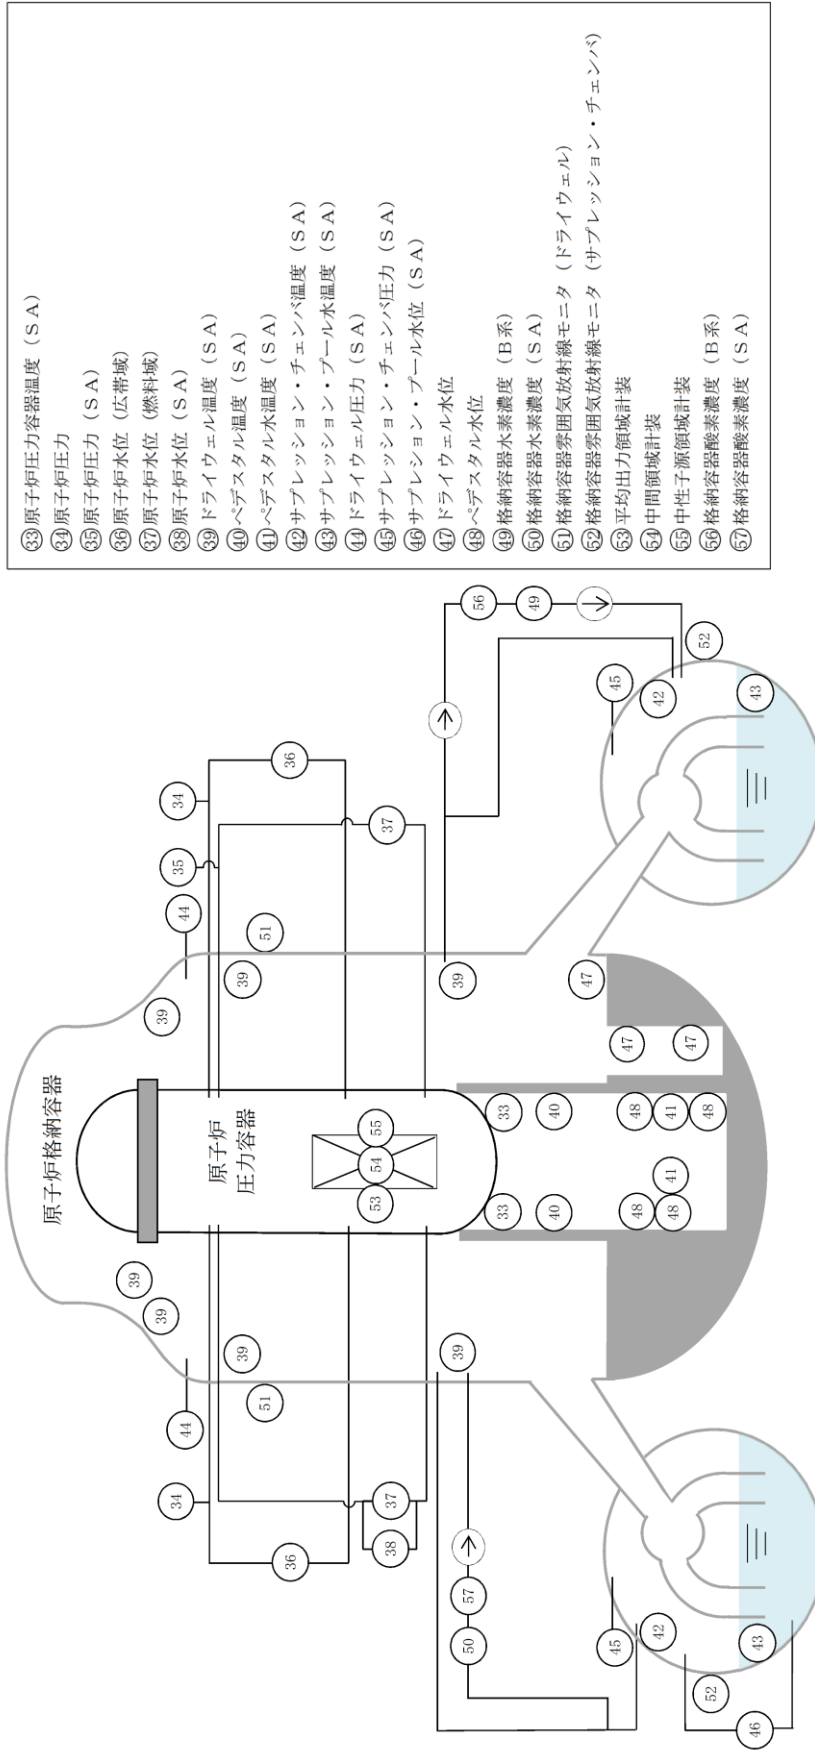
㉝原子炉圧力容器温度（ＳＡ）
㉞原子炉圧力
㉟原子炉圧力（ＳＡ）
㊱原子炉水位（広帯域）
㊲原子炉水位（燃料域）
㊳原子炉水位（ＳＡ）
㊴ドライウェル温度（ＳＡ）
㊵ペデスタル温度（ＳＡ）
㊶ペデスタル水温度（ＳＡ）
㊷サプレッション・チェンバ温度（ＳＡ）
㊸サプレッション・プール水温度（ＳＡ）
㊹ドライウェル圧力（ＳＡ）
㊺サプレッション・チェンバ圧力（ＳＡ）
㊻サプレッション・プール水位（ＳＡ）
㊼ドライウェル水位
㊽ペデスタル水位
㊾格納容器水素濃度（Ｂ系）
㊿格納容器水素濃度（ＳＡ）
51格納容器雰囲気放射線モニタ（ドライウェル）
52格納容器雰囲気放射線モニタ（サプレッション・チェンバ）
53平均出力領域計装
54中間領域計装
55中性子源領域計装
56格納容器酸素濃度（Ｂ系）
57格納容器酸素濃度（ＳＡ）

原子炉格納容器
原子炉
圧力容器
34 35 36 37 44 51 39 39 39 33 40 55 54 53 47 47 47 48 41 48 48 41 48 33 40 39 39 39 51 44 34 36 37 38 39 57 50 45 42 43 52 46 56 49 45 42 52 43